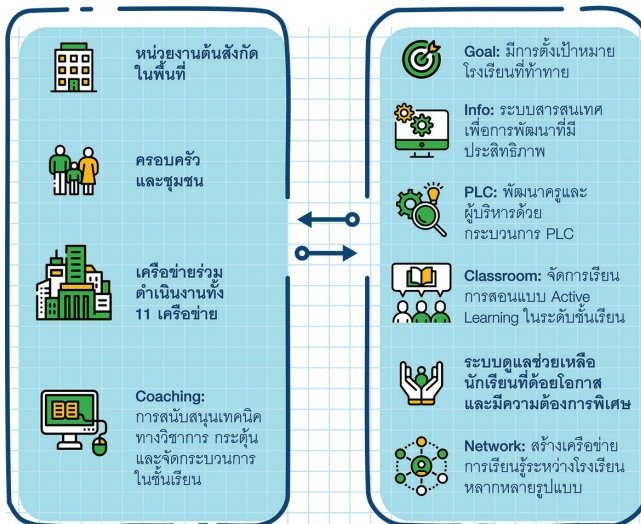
หน่วยงานต้นสังกัดในพื้นที่

ครอบครัวและชุมชน

เครือข่ายร่วมดำเนินงานทั้ง 11 เครือข่าย

Coaching: การสนับสนุนเทคนิคทางวิชาการ กระตุ้นและจัดกระบวนการในชั้นเรียน

Goal: มีการตั้งเป้าหมายโรงเรียนที่ท้าทาย

Info: ระบบสารสนเทศเพื่อการพัฒนาที่มีประสิทธิภาพ

PLC: พัฒนาครูและผู้บริหารด้วยกระบวนการ PLC

Classroom: จัดการเรียนการสอนแบบ Active Learning ในระดับชั้นเรียน

ระบบดูแลช่วยเหลือนักเรียนที่ด้อยโอกาสและมีความต้องการพิเศษ

Network: สร้างเครือข่ายการเรียนรู้ระหว่างโรงเรียนหลากหลายรูปแบบ